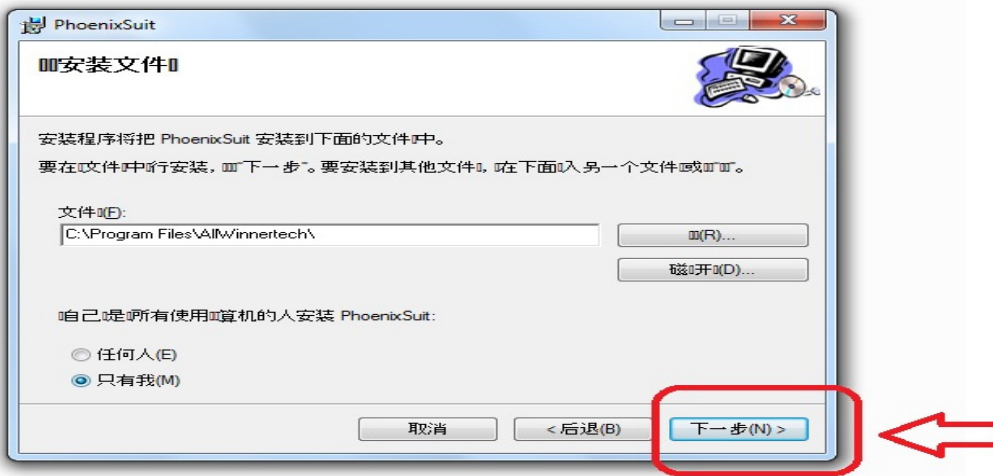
PhoenixSuit

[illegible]安装文件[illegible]

安装程序将把 PhoenixSuit 安装到下面的文件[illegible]中。

要在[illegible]文件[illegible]中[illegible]行安装，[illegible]"下一步"。要安装到其他文件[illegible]，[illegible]在下面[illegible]入另一个文件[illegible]或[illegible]。

文件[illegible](F):

C:\Program Files\AllWinnertech\

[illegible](R)...

磁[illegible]开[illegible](D)...

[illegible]自己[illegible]是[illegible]所有使用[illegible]算机的人安装 PhoenixSuit:

任何人(E)

只有我(M)

取消

< 后退(B)

下一步(N) >